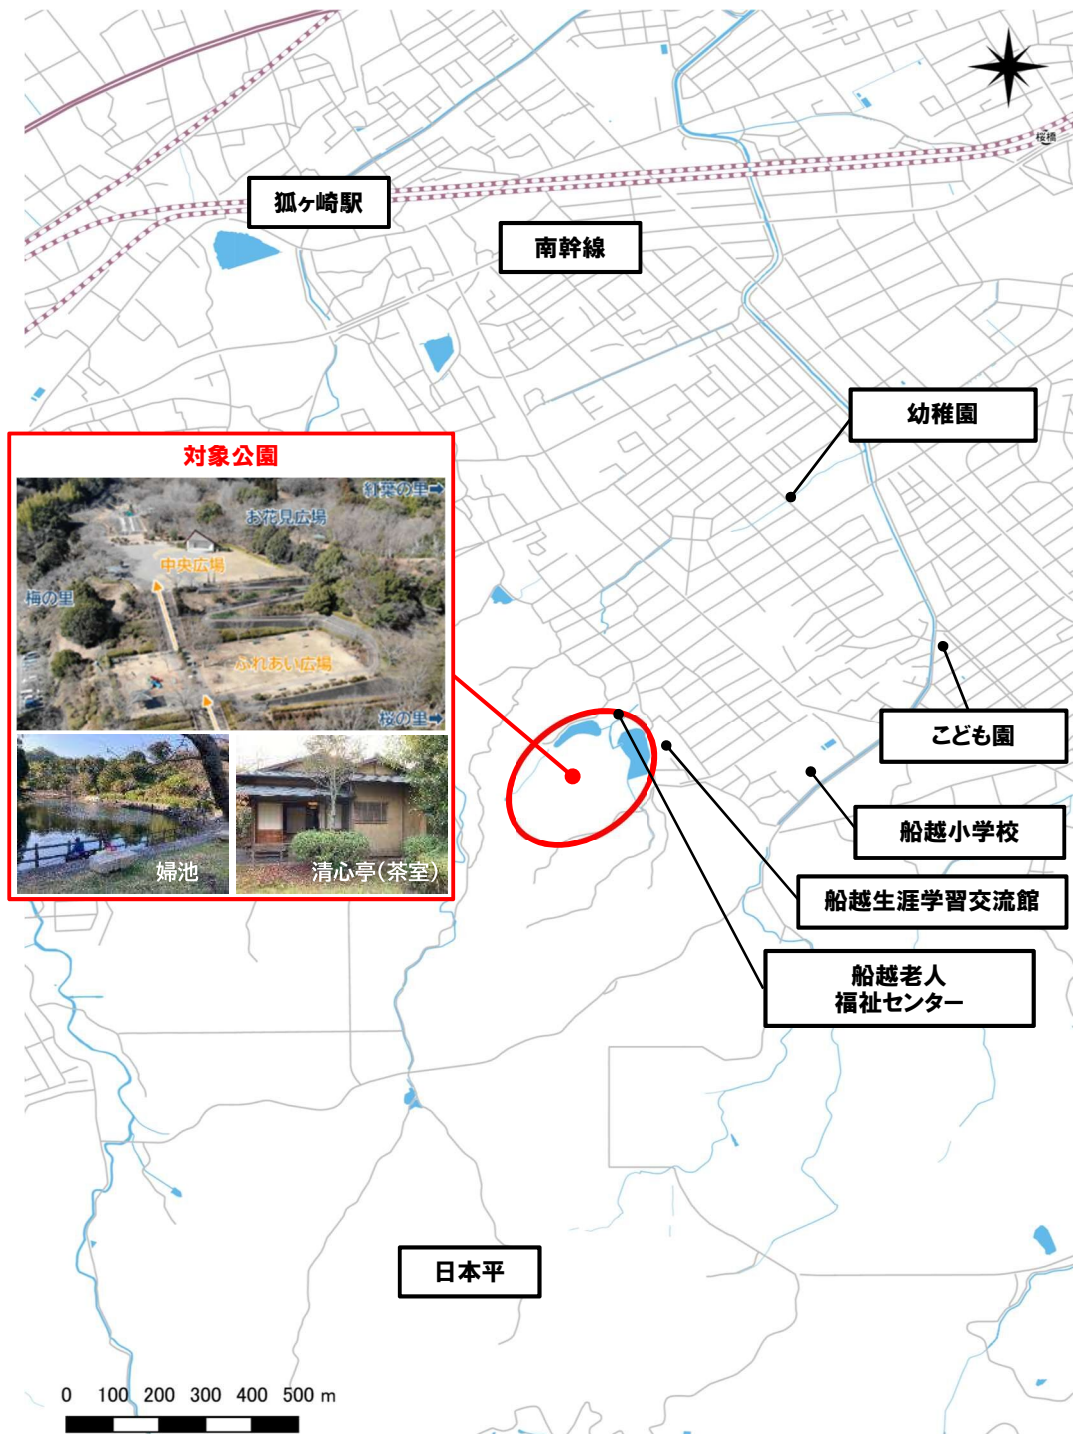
狐ヶ崎駅

南幹線

桜橋

幼稚園

対象公園

紅葉の里➡

お花見広場

中央広場

梅の里

ふれあい広場

桜の里➡

婦池

清心亭(茶室)

こども園

船越小学校

船越生涯学習交流館

船越老人
福祉センター

日本平

0 100 200 300 400 500 m